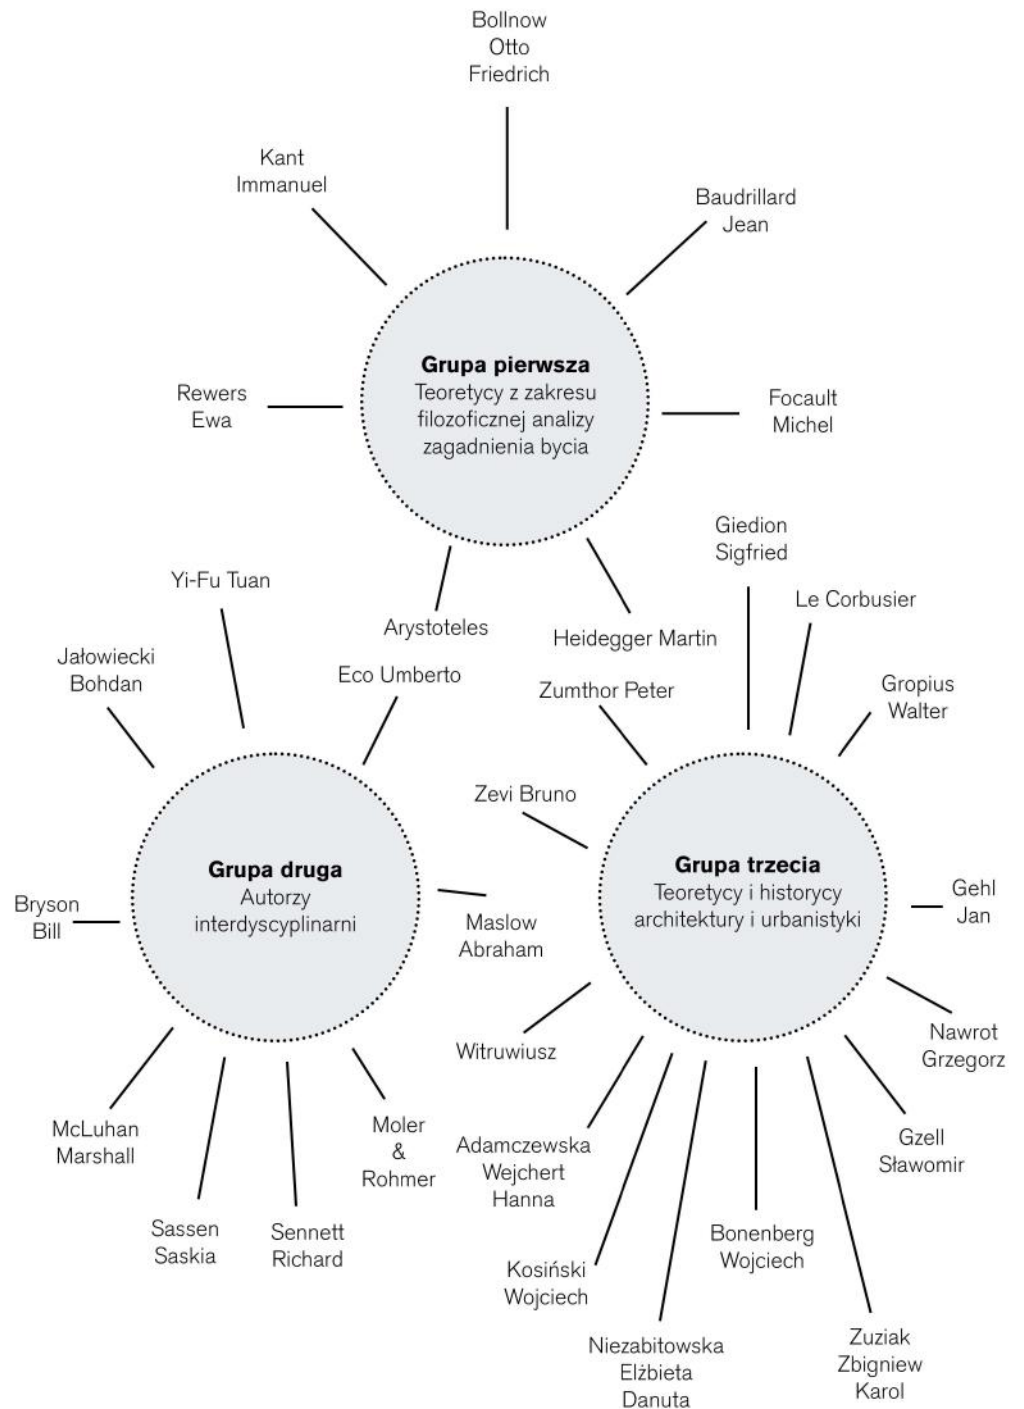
Bollnow
Otto
Friedrich

Kant
Immanuel

Baudrillard
Jean

**Grupa pierwsza**
Teoretycy z zakresu filozoficznej analizy zagadnienia bycia

Rewers
Ewa

Focault
Michel

Giedion
Sigfried

Yi-Fu Tuan

Arystoteles

Heidegger Martin

Le Corbusier

Jałowiecki
Bohdan

Eco Umberto

Zumthor Peter

Gropius
Walter

Zevi Bruno

**Grupa druga**
Autorzy interdyscyplinarni

**Grupa trzecia**
Teoretycy i historycy architektury i urbanistyki

Bryson
Bill

Maslow
Abraham

Gehl
Jan

Witruwiusz

Nawrot
Grzegorz

McLuhan
Marshall

Moler
&
Rohmer

Adamczewska
Wejchert
Hanna

Gzell
Sławomir

Sassen
Saskia

Sennett
Richard

Bonenberg
Wojciech

Kosiński
Wojciech

Niezabitowska
Elżbieta
Danuta

Zuziak
Zbigniew
Karol